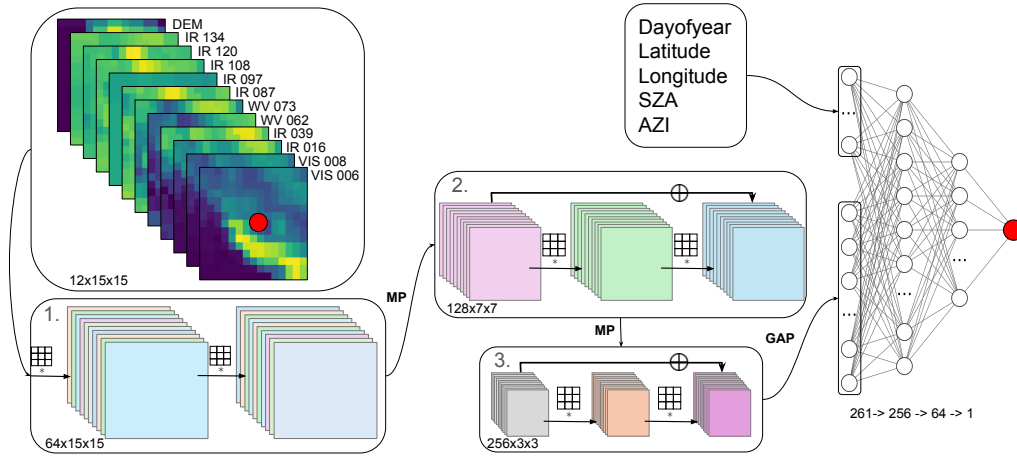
DEM
IR 134
IR 120
IR 108
IR 097
IR 087
WV 073
WV 062
IR 039
IR 016
VIS 008
VIS 006

12x15x15

Dayofyear
Latitude
Longitude
SZA
AZI

1.
*
*
64x15x15

MP

2.
$\oplus$
*
*
128x7x7

MP

3.
$\oplus$
*
*
256x3x3

GAP

...
...
...
...

261-> 256 -> 64 -> 1